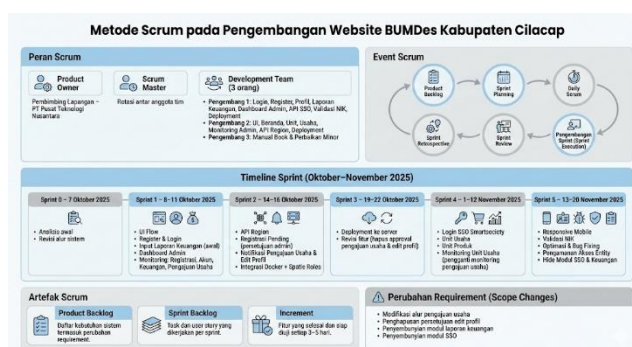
Metode Scrum pada Pengembangan Website BUMDes Kabupaten Cilacap

Peran Scrum

Product Owner
Pembimbing Lapangan – PT Pusat Teknologi Nusantara

Scrum Master
Rotasi antar anggota tim

Development Team (3 orang)
• Pengembang 1: Login, Register, Profil, Laporan Keuangan, Dashboard Admin, API SSO, Validasi NIK, Deployment
• Pengembang 2: UI, Beranda, Unit, Usaha, Monitoring Admin, API Region, Deployment
• Pengembang 3: Manual Book & Perbaikan Minor

Event Scrum

Product Backlog
Sprint Planning
Daily Scrum
Pengembangan Sprint (Sprint Execution)
Sprint Review
Sprint Retrospective

Timeline Sprint (Oktober–November 2025)

Sprint 0 – 7 Oktober 2025
• Analisis awal
• Revisi alur sistem

Sprint 1 – 8–11 Oktober 2025
• UI Flow
• Register & Login
• Input Laporan Keuangan (awal)
• Dashboard Admin
• Monitoring: Registrasi, Akun, Keuangan, Pengajuan Usaha

Sprint 2 – 14–16 Oktober 2025
• API Region
• Registrasi Pending (persetujuan admin)
• Notifikasi Pengajuan Usaha & Edit Profil
• Integrasi Docker + Spatie Roles

Sprint 3 – 19–22 Oktober 2025
• Deployment ke server
• Revisi fitur (hapus approval pengajuan usaha & edit profil)

Sprint 4 – 1–12 November 2025
• Login SSO Smartsociety
• Unit Usaha
• Unit Produk
• Monitoring Unit Usaha (pengganti monitoring pengajuan usaha)

Sprint 5 – 13–20 November 2025
• Responsive Mobile
• Validasi NIK
• Optimasi & Bug Fixing
• Pengamanan Akses Entity
• Hide Modul SSO & Keuangan

Artefak Scrum

Product Backlog
Daftar kebutuhan sistem termasuk perubahan requirement.

Sprint Backlog
Task dan user story yang dikerjakan per sprint.

Increment
Fitur yang selesai dan siap diuji setiap 3–5 hari.

Perubahan Requirement (Scope Changes)
• Modifikasi alur pengajuan usaha
• Penghapusan persetujuan edit profil
• Penyembunyian modul laporan keuangan
• Penyembunyian modul SSO